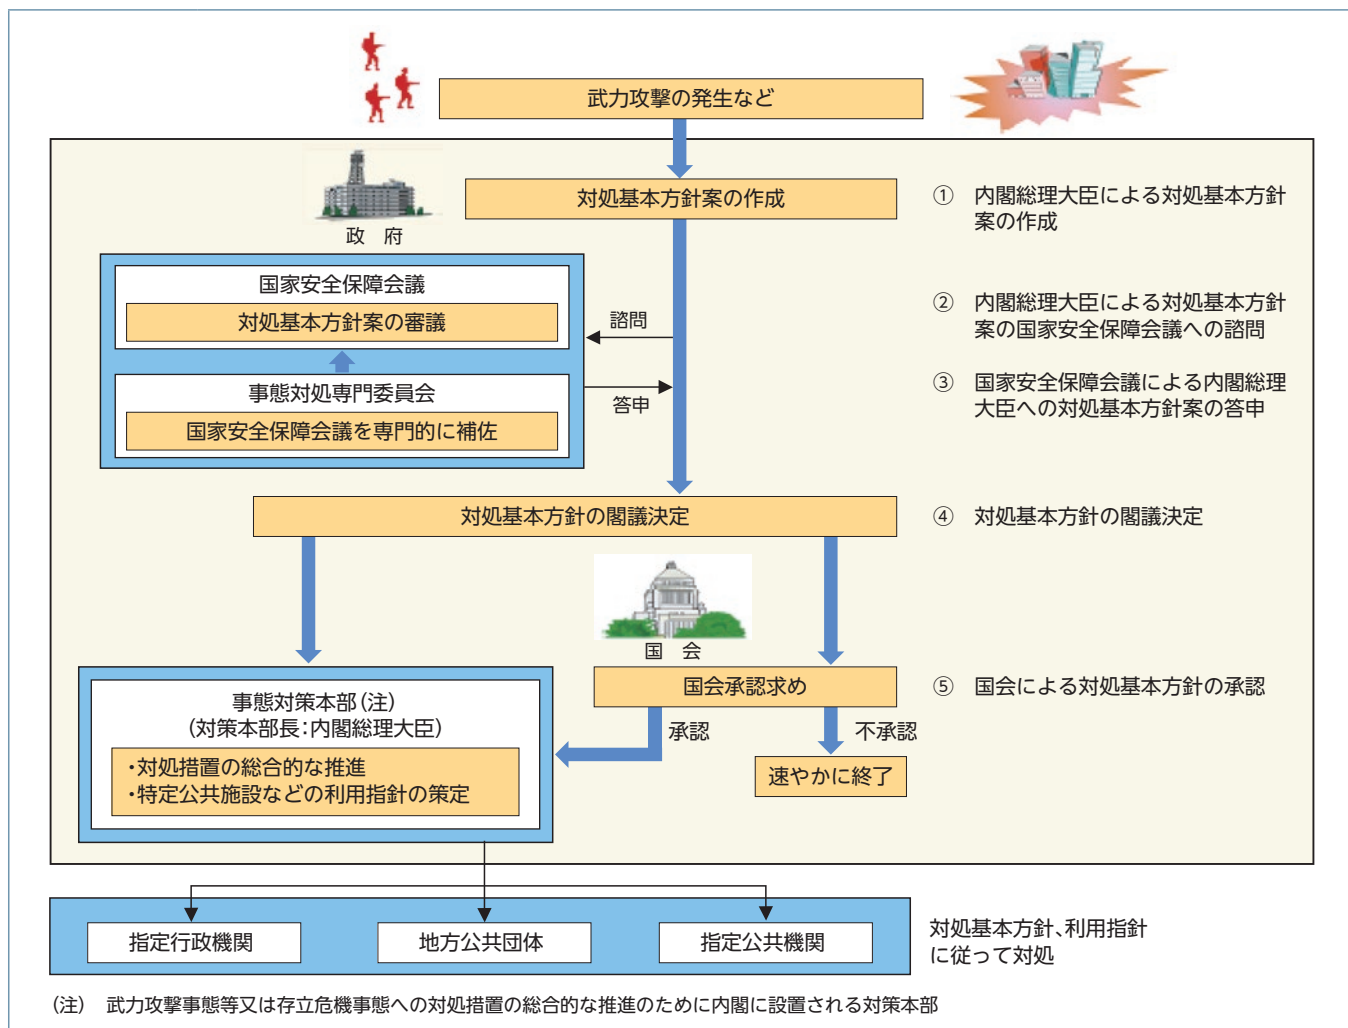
武力攻撃の発生など

対処基本方針案の作成

政　府

① 内閣総理大臣による対処基本方針案の作成

国家安全保障会議

対処基本方針案の審議

諮問

② 内閣総理大臣による対処基本方針案の国家安全保障会議への諮問

事態対処専門委員会

国家安全保障会議を専門的に補佐

答申

③ 国家安全保障会議による内閣総理大臣への対処基本方針案の答申

対処基本方針の閣議決定

④ 対処基本方針の閣議決定

国　会

国会承認求め

⑤ 国会による対処基本方針の承認

事態対策本部(注)
(対策本部長:内閣総理大臣)

・対処措置の総合的な推進
・特定公共施設などの利用指針の策定

承認

不承認

速やかに終了

指定行政機関

地方公共団体

指定公共機関

対処基本方針、利用指針に従って対処

(注)　武力攻撃事態等又は存立危機事態への対処措置の総合的な推進のために内閣に設置される対策本部